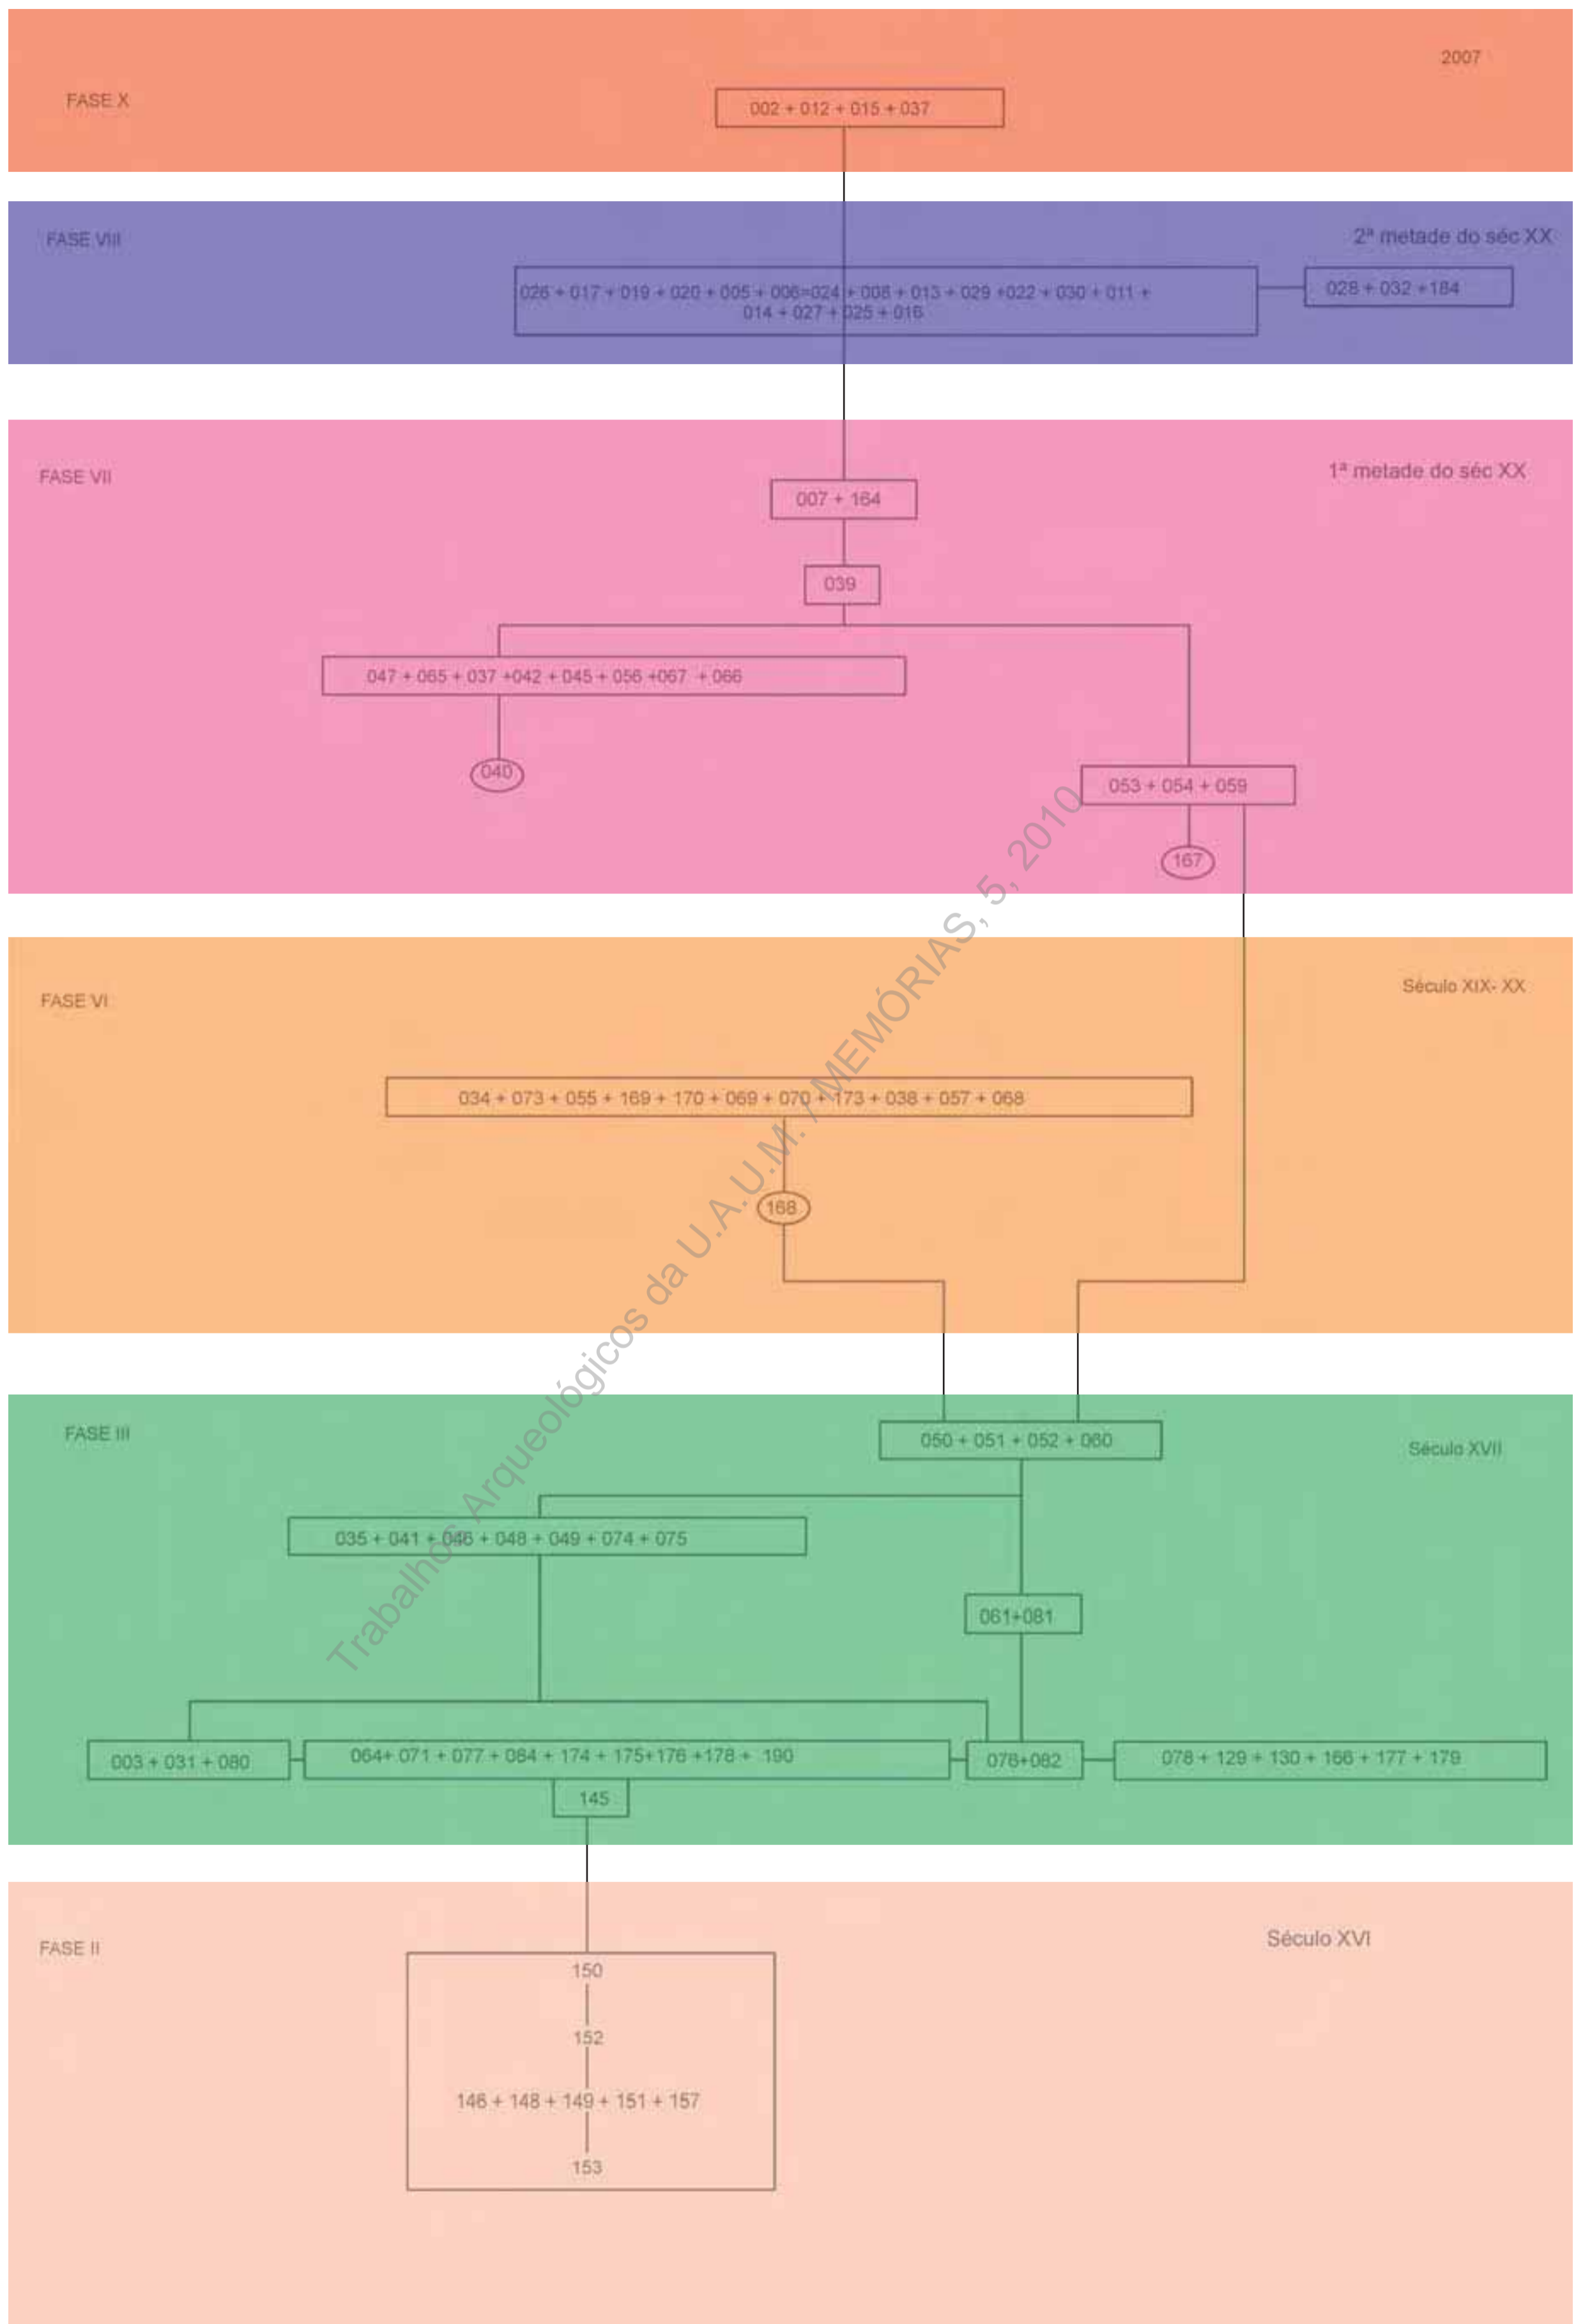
FASE X

2007

002 + 012 + 015 + 037

FASE VIII

2ª metade do séc XX

026 + 017 + 019 + 020 + 005 + 006=024 + 008 + 013 + 029 +022 + 030 + 011 + 014 + 027 + 025 + 016

028 + 032 +184

FASE VII

1ª metade do séc XX

007 + 164

039

047 + 065 + 037 +042 + 045 + 056 +067 + 066

040

053 + 054 + 059

167

FASE VI

Século XIX- XX

034 + 073 + 055 + 169 + 170 + 069 + 070 + 173 + 038 + 057 + 068

168

FASE III

Século XVII

050 + 051 + 052 + 060

035 + 041 + 046 + 048 + 049 + 074 + 075

061+081

003 + 031 + 080

064+ 071 + 077 + 084 + 174 + 175+176 +178 + 190

076+082

078 + 129 + 130 + 166 + 177 + 179

145

FASE II

Século XVI

150

152

146 + 148 + 149 + 151 + 157

153

Trabalhos Arqueológicos da U.A.U.M. / MEMÓRIAS, 5, 2010